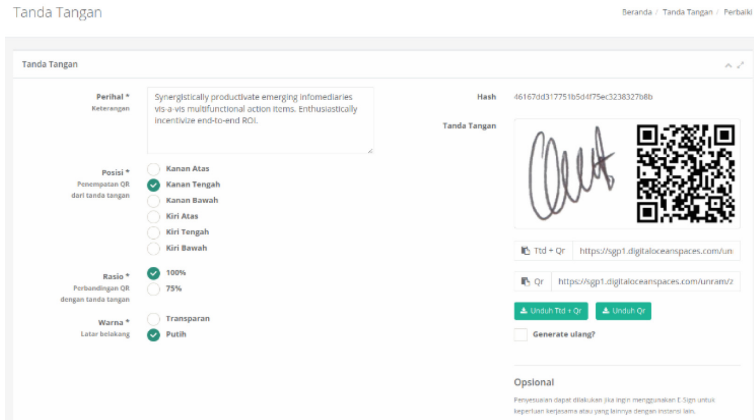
Tanda Tangan

Beranda / Tanda Tangan / Perbaiki

Tanda Tangan

Perihal *
Keterangan

Synergistically productivate emerging infomediaries vis-a-vis multifunctional action items. Enthusiastically incentivize end-to-end ROI.

Posisi *
Penempatan QR dari tanda tangan

Kanan Atas
Kanan Tengah
Kanan Bawah
Kiri Atas
Kiri Tengah
Kiri Bawah

Rasio *
Perbandingan QR dengan tanda tangan

100%
75%

Warna *
Latar belakang

Transparan
Putih

Hash

46167dd317751b5d4f75ec3238327b8b

Tanda Tangan

Ttd + Qr https://sgp1.digitaloceanspaces.com/un

Qr https://sgp1.digitaloceanspaces.com/unram/z

Unduh Ttd + Qr

Unduh Qr

Generate ulang?

Opsional

Penyesuaian dapat dilakukan jika ingin menggunakan E-Sign untuk keperluan kerjasama atau yang lainnya dengan instansi lain.